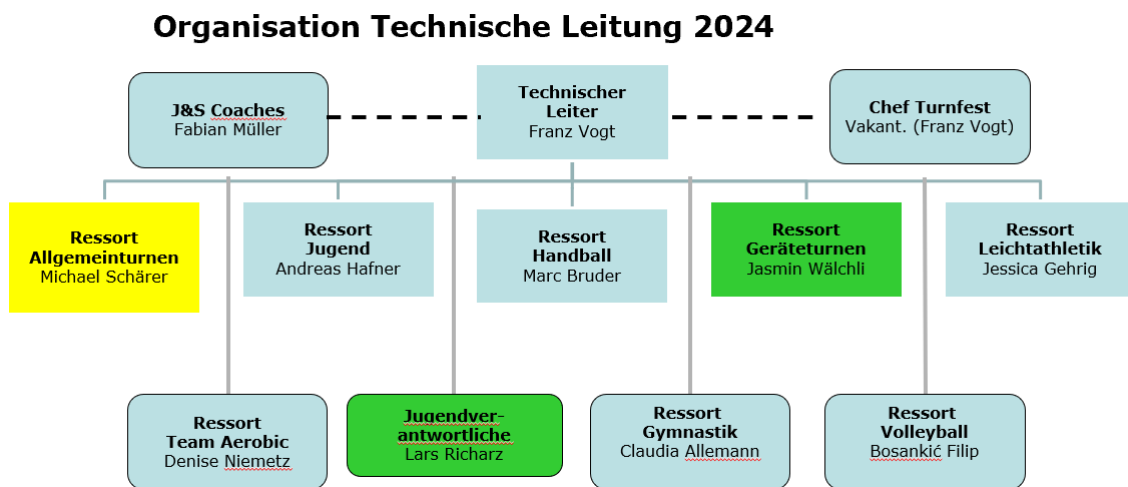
Organisation Technische Leitung 2024

J&S Coaches
Fabian Müller

Technischer Leiter
Franz Vogt

Chef Turnfest
Vakant. (Franz Vogt)

Ressort Allgemeinturnen
Michael Schärer

Ressort Jugend
Andreas Hafner

Ressort Handball
Marc Bruder

Ressort Geräteturnen
Jasmin Wälchli

Ressort Leichtathletik
Jessica Gehrig

Ressort Team Aerobic
Denise Niemetz

Jugendverantwortliche
Lars Richarz

Ressort Gymnastik
Claudia Allemann

Ressort Volleyball
Bosankić Filip